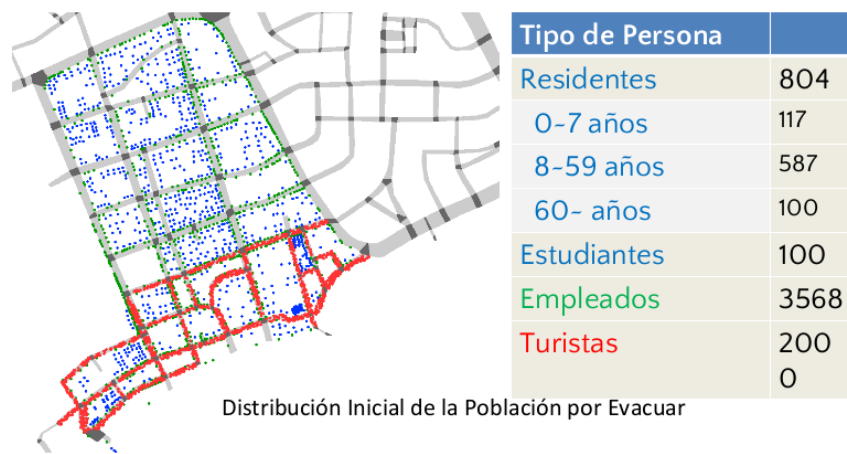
| Tipo de Persona | |
|---|---|
| Residentes | 804 |
| 0-7 años | 117 |
| 8-59 años | 587 |
| 60- años | 100 |
| Estudiantes | 100 |
| Empleados | 3568 |
| Turistas | 2000 |

Distribución Inicial de la Población por Evacuar